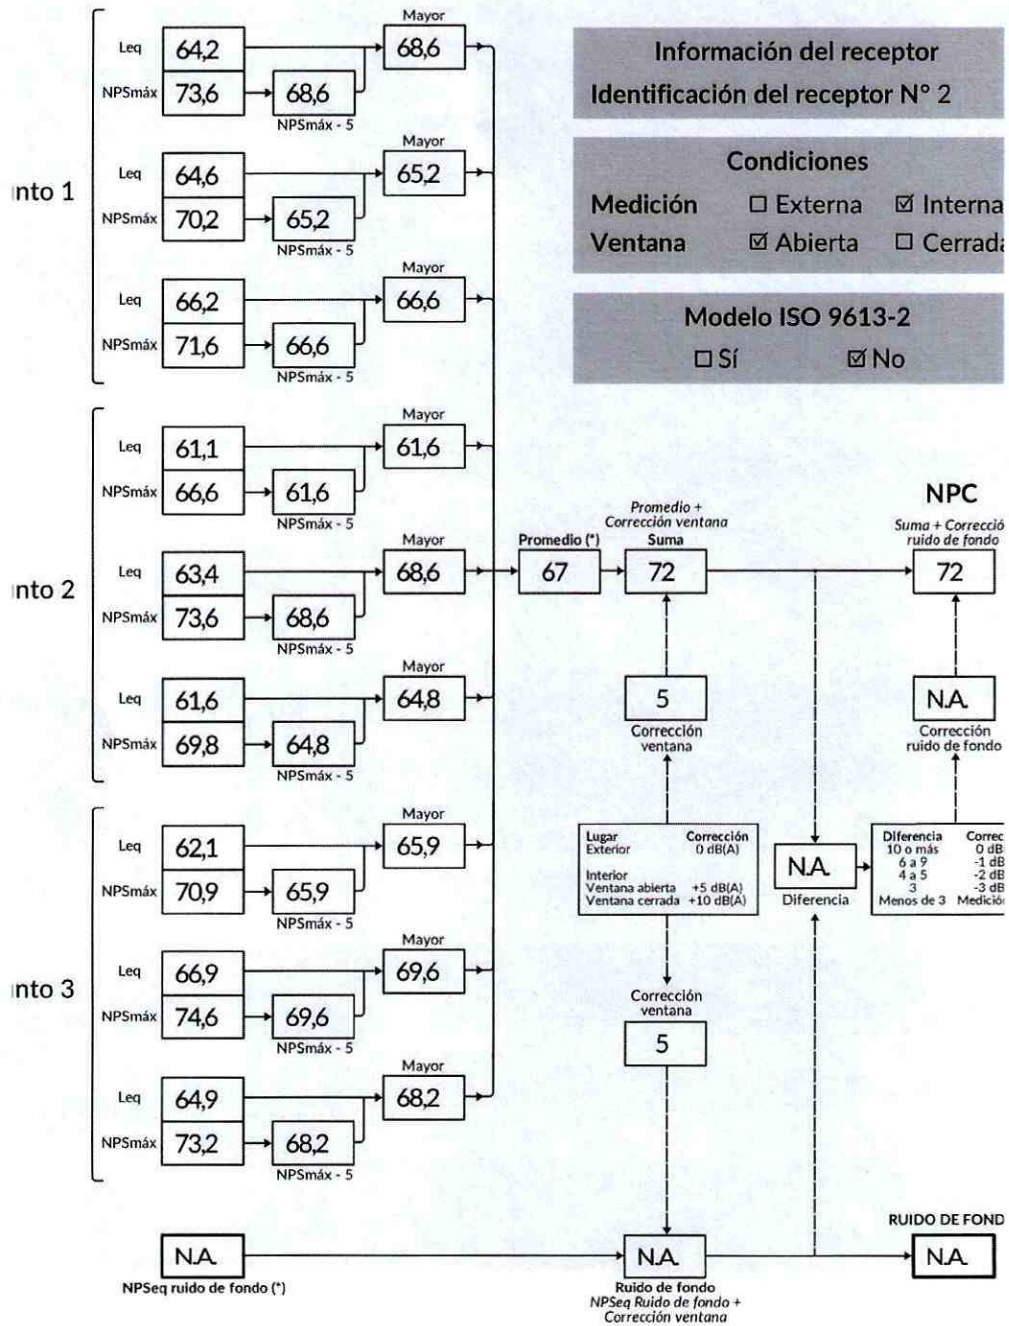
Información del receptor
Identificación del receptor N° 2

Condiciones
Medición ☐ Externa ☑ Interna
Ventana ☑ Abierta ☐ Cerrada

Modelo ISO 9613-2
☐ Sí ☑ No

nto 1
Leq 64,2
NPSmáx 73,6
68,6
NPSmáx - 5
Mayor 68,6

Leq 64,6
NPSmáx 70,2
65,2
NPSmáx - 5
Mayor 65,2

Leq 66,2
NPSmáx 71,6
66,6
NPSmáx - 5
Mayor 66,6

nto 2
Leq 61,1
NPSmáx 66,6
61,6
NPSmáx - 5
Mayor 61,6

Leq 63,4
NPSmáx 73,6
68,6
NPSmáx - 5
Mayor 68,6

Leq 61,6
NPSmáx 69,8
64,8
NPSmáx - 5
Mayor 64,8

nto 3
Leq 62,1
NPSmáx 70,9
65,9
NPSmáx - 5
Mayor 65,9

Leq 66,9
NPSmáx 74,6
69,6
NPSmáx - 5
Mayor 69,6

Leq 64,9
NPSmáx 73,2
68,2
NPSmáx - 5
Mayor 68,2

Promedio (*)
67

Promedio + Corrección ventana
Suma
72

NPC
Suma + Correcció ruido de fondo
72

5
Corrección ventana

N.A.
Corrección ruido de fondo

Lugar Corrección
Exterior 0 dB(A)
Interior
Ventana abierta +5 dB(A)
Ventana cerrada +10 dB(A)

N.A.
Diferencia

Diferencia Correc
10 o más 0 dB
6 a 9 -1 dB
4 a 5 -2 dB
3 -3 dB
Menos de 3 Medició

Corrección ventana
5

N.A.
NPSeq ruido de fondo (*)

N.A.
Ruido de fondo
NPSeq Ruido de fondo + Corrección ventana

RUIDO DE FOND
N.A.